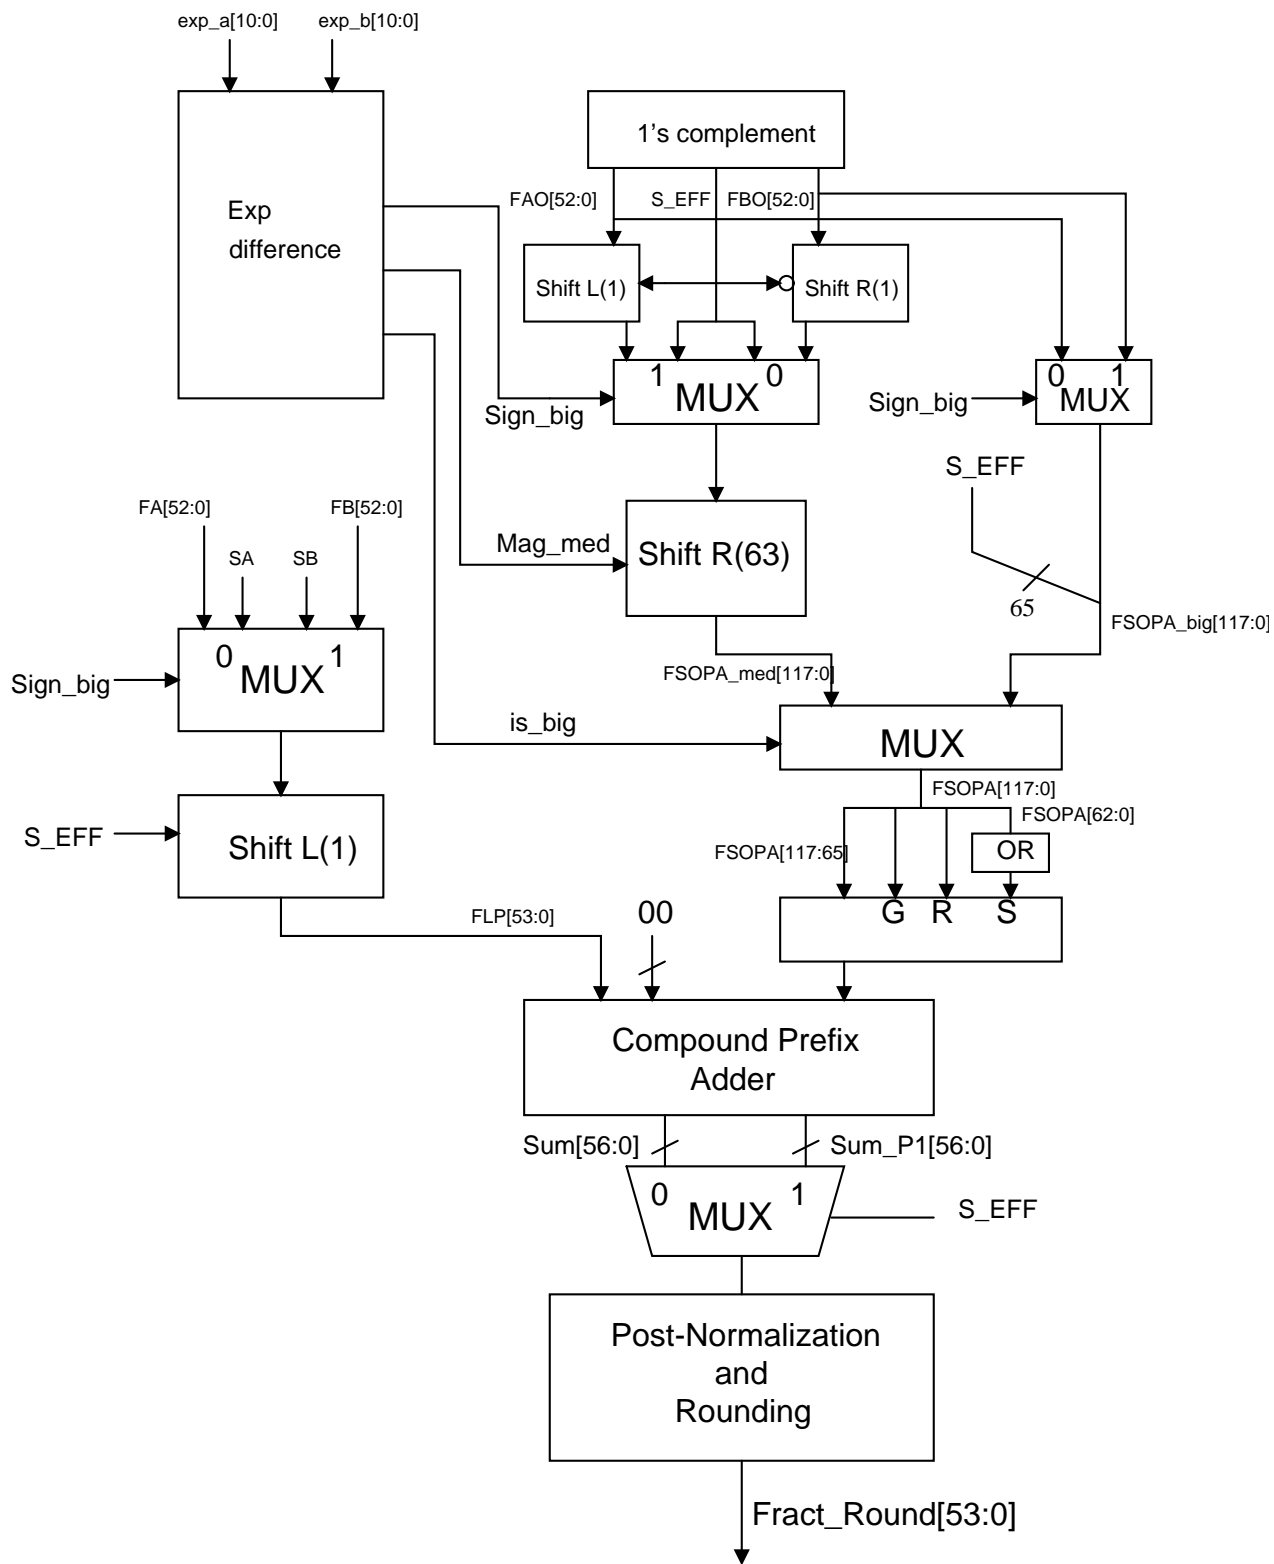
exp_a[10:0]
exp_b[10:0]

Exp difference

1's complement

FAO[52:0]
S_EFF
FBO[52:0]

Shift L(1)
Shift R(1)

1 MUX 0
Sign_big

Sign_big
0 1 MUX

S_EFF

FA[52:0]
SA
SB
FB[52:0]

Mag_med
Shift R(63)

65
FSOPA_big[117:0]

Sign_big
0 MUX 1

FSOPA_med[117:0]

is_big
MUX

FSOPA[117:0]
FSOPA[62:0]

S_EFF
Shift L(1)

FSOPA[117:65]
OR

G R S

FLP[53:0]
00

Compound Prefix Adder

Sum[56:0]
Sum_P1[56:0]

0 MUX 1
S_EFF

Post-Normalization and Rounding

Fract_Round[53:0]